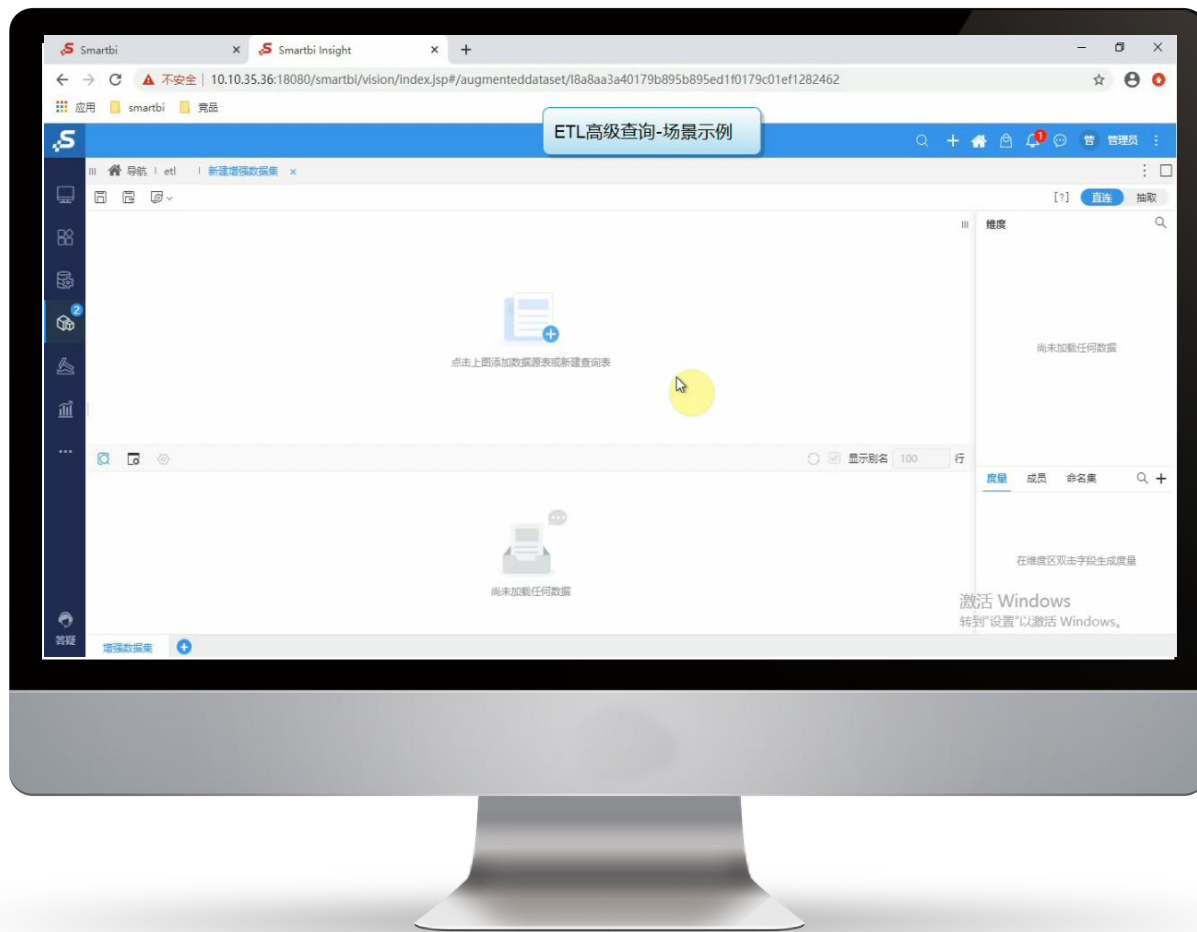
Smartbi ×
Smartbi Insight ×
+
不安全 | 10.10.35.36:18080/smartbi/vision/index.jsp#/augmenteddataset/I8a8aa3a40179b895b895ed1f0179c01ef1282462
应用 smartbi 竞品
ETL高级查询-场景示例
1
管 管理员
导航 etl 新建增强数据集 ×
[?] 直连 抽取
维度
2
点击上图添加数据源表或新建查询表
尚未加载任何数据
显示别名 100 行
度量 成员 命名集
尚未加载任何数据
在维度区双击字段生成度量
激活 Windows
转到"设置"以激活 Windows。
答疑
增强数据集